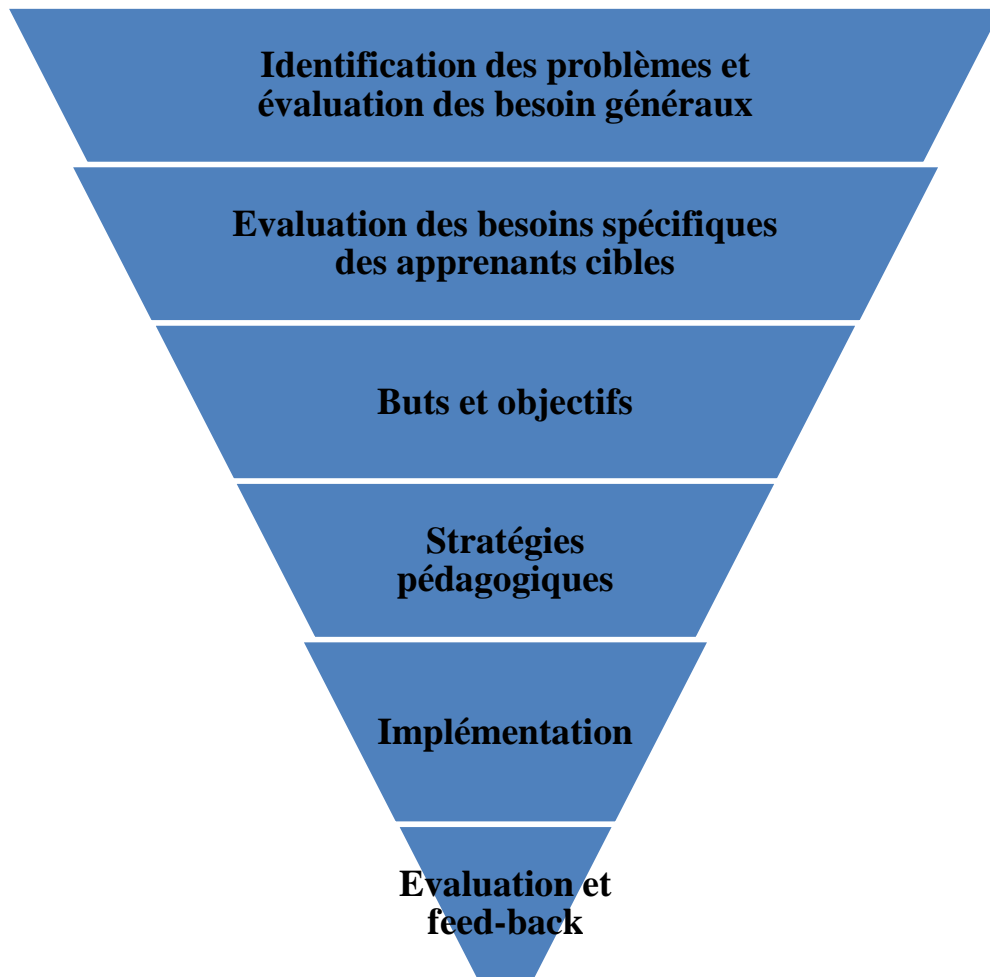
Identification des problèmes et évaluation des besoin généraux

Evaluation des besoins spécifiques des apprenants cibles

Buts et objectifs

Stratégies pédagogiques

Implémentation

Evaluation et feed-back